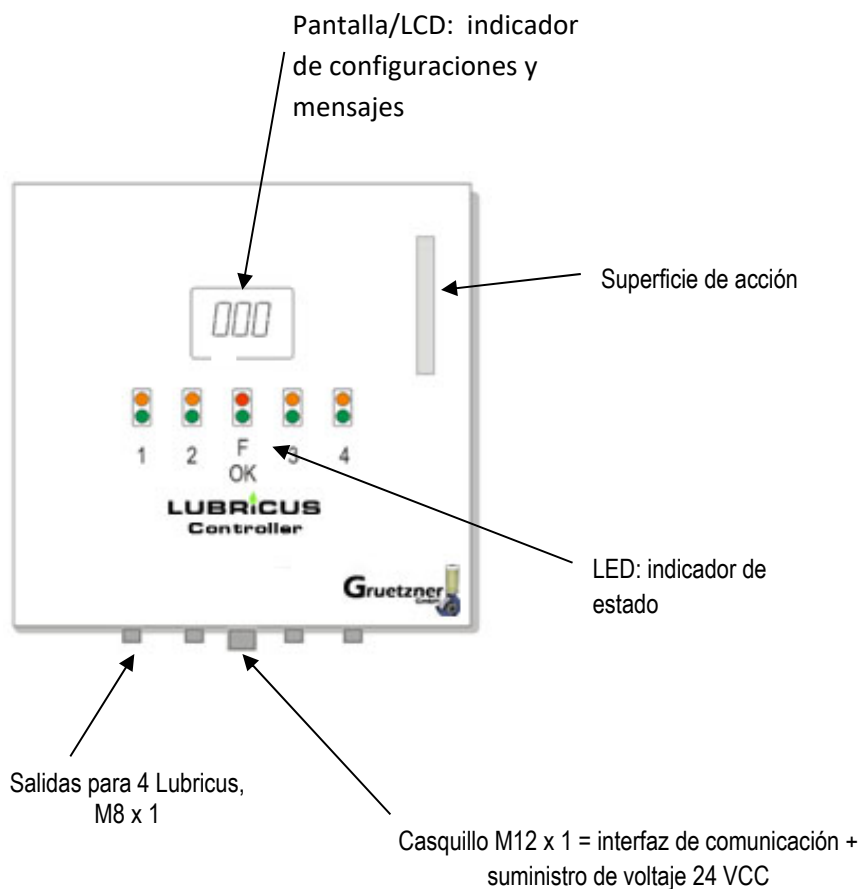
Pantalla/LCD: indicador de configuraciones y mensajes

Superficie de acción

000

1 2 F OK 3 4

LUBRICUS Controller

LED: indicador de estado

Gruetzner GmbH

Salidas para 4 Lubricus, M8 x 1

Casquillo M12 x 1 = interfaz de comunicación + suministro de voltaje 24 VCC